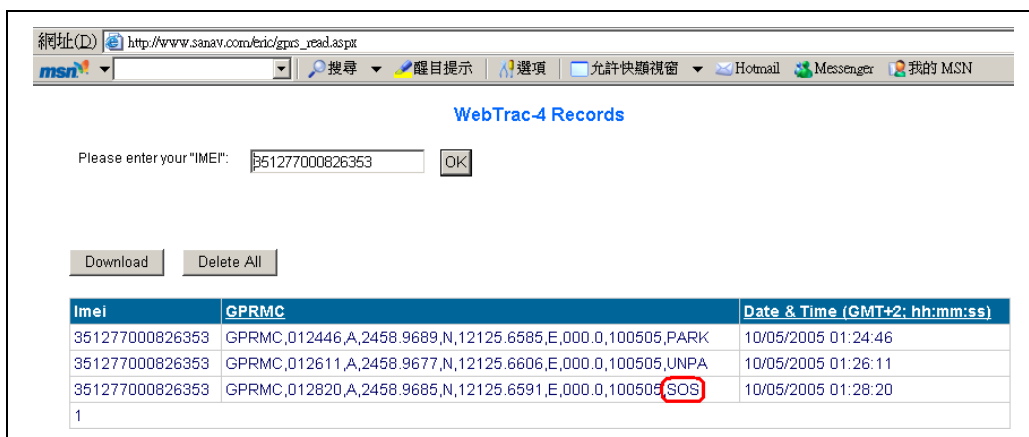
網址(D) http://www.sanav.com/eric/gprs_read.aspx

msn ▾ | 搜尋 ▾ 醒目提示 | 選項 | 允許快顯視窗 ▾ Hotmail Messenger 我的 MSN

WebTrac-4 Records

Please enter your "IMEI": 351277000826353 OK

Download Delete All

| Imei | GPRMC | Date & Time (GMT+2; hh:mm:ss) |
|---|---|---|
| 351277000826353 | GPRMC,012446,A,2458.9689,N,12125.6585,E,000.0,100505,PARK | 10/05/2005 01:24:46 |
| 351277000826353 | GPRMC,012611,A,2458.9677,N,12125.6606,E,000.0,100505,UNPA | 10/05/2005 01:26:11 |
| 351277000826353 | GPRMC,012820,A,2458.9685,N,12125.6591,E,000.0,100505,SOS | 10/05/2005 01:28:20 |
| 1 | | |